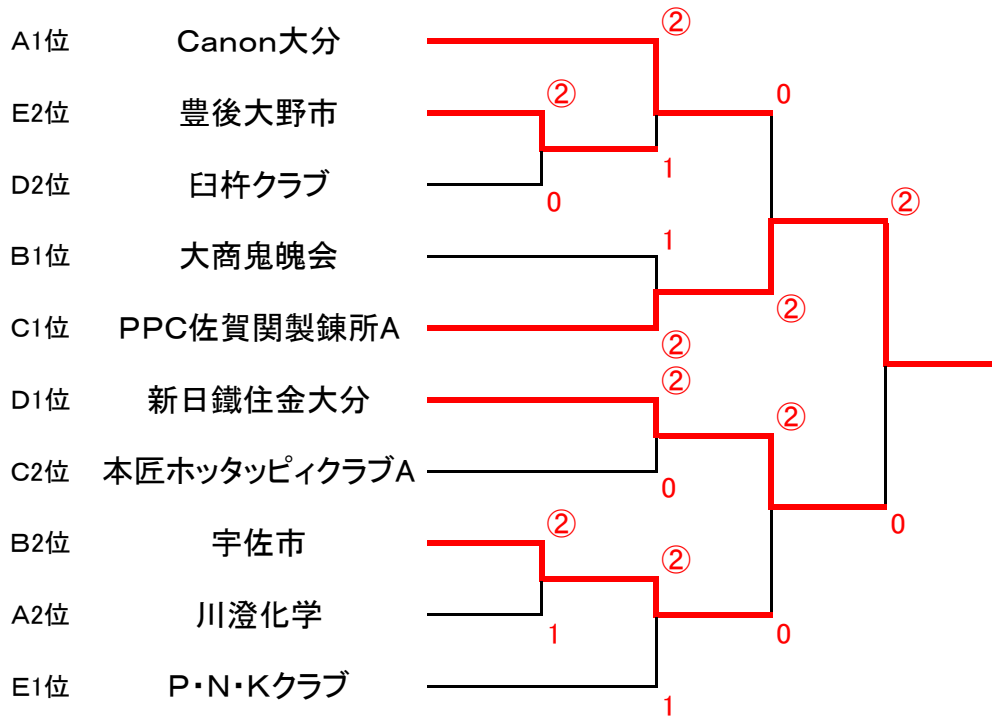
A1位 Canon大分
E2位 豊後大野市
D2位 臼杵クラブ
B1位 大商鬼魄会
C1位 PPC佐賀関製錬所A
D1位 新日鐵住金大分
C2位 本匠ホッタッピィクラブA
B2位 宇佐市
A2位 川澄化学
E1位 P・N・Kクラブ

②
②
0
1
0
1
②
②
②
②
②
0
②
0
②
②
0
1
1
0